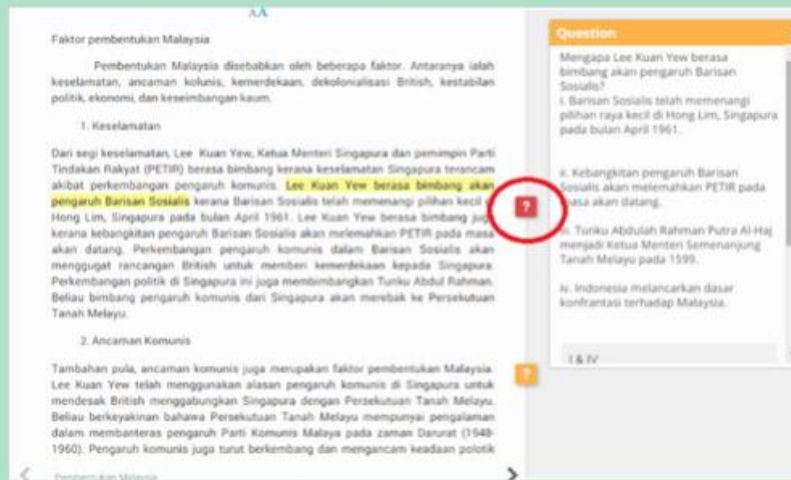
AA

Faktor pembentukan Malaysia

Pembentukan Malaysia disebabkan oleh beberapa faktor. Antaranya ialah keselamatan, ancaman kolunis, kemerdekaan, dekolonialisasi British, kestabilan politik, ekonomi, dan keseimbangan kaum.

1. Keselamatan

Dari segi keselamatan, Lee Kuan Yew, Ketua Menteri Singapura dan pemimpin Parti Tindakan Rakyat (PETIR) berasa bimbang kerana keselamatan Singapura terancam akibat perkembangan pengaruh komunis. Lee Kuan Yew berasa bimbang akan pengaruh Barisan Sosialis kerana Barisan Sosialis telah memenangi pilihan kecil di Hong Lim, Singapura pada bulan April 1961. Lee Kuan Yew berasa bimbang juga kerana kebangkitan pengaruh Barisan Sosialis akan melemahkan PETIR pada masa akan datang. Perkembangan pengaruh komunis dalam Barisan Sosialis akan menggugat rancangan British untuk memberi kemerdekaan kepada Singapura. Perkembangan politik di Singapura ini juga membimbangkan Tunku Abdul Rahman. Beliau bimbang pengaruh komunis dari Singapura akan merebak ke Persekutuan Tanah Melayu.

2. Ancaman Komunis

Tambahan pula, ancaman komunis juga merupakan faktor pembentukan Malaysia. Lee Kuan Yew telah menggunakan alasan pengaruh komunis di Singapura untuk mendesak British menggabungkan Singapura dengan Persekutuan Tanah Melayu. Beliau berkeyakinan bahawa Persekutuan Tanah Melayu mempunyai pengalaman dalam membanteras pengaruh Parti Komunis Malaya pada zaman Darurat (1948-1960). Pengaruh komunis juga turut berkembang dan mengancam keadaan politik

?

?

Pembentukan Malaysia

Question

Mengapa Lee Kuan Yew berasa bimbang akan pengaruh Barisan Sosialis?

i. Barisan Sosialis telah memenangi pilihan raya kecil di Hong Lim, Singapura pada bulan April 1961.

ii. Kebangkitan pengaruh Barisan Sosialis akan melemahkan PETIR pada masa akan datang.

iii. Tunku Abdullah Rahman Putra Al-Haj menjadi Ketua Menteri Semenanjung Tanah Melayu pada 1599.

iv. Indonesia melancarkan dasar konfrantasi terhadap Malaysia.

I & IV